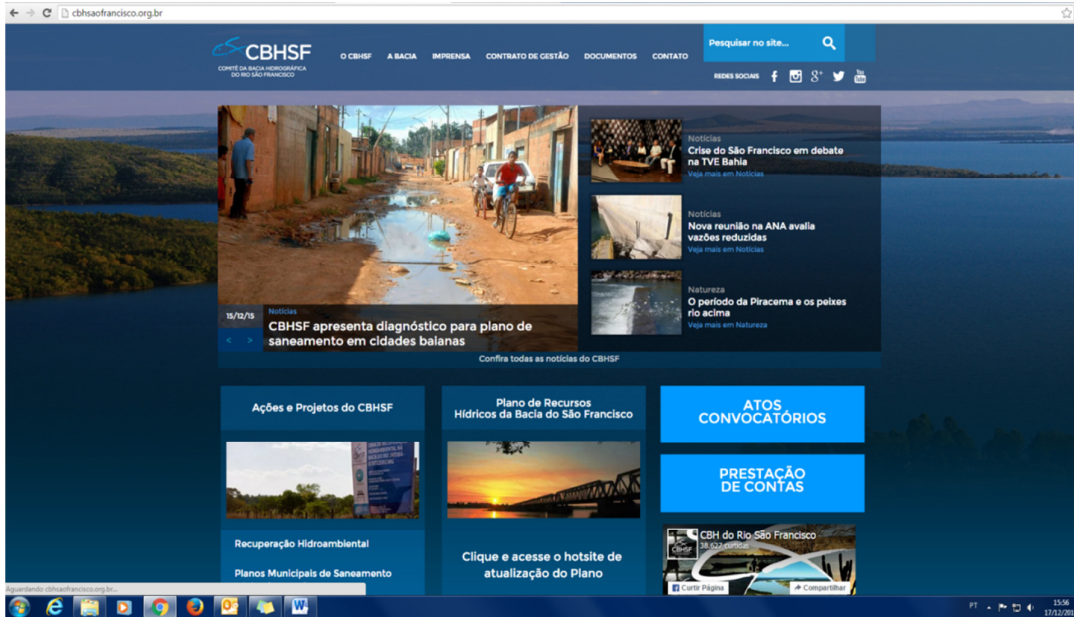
cbhsaofrancisco.org.br

CBHSF
COMITÊ DA BACIA HIDROGRÁFICA DO RIO SÃO FRANCISCO

O CBHSF A BACIA IMPRENSA CONTRATO DE GESTÃO DOCUMENTOS CONTATO

Pesquisar no site...

REDES SOCIAIS

15/12/15
Notícias
CBHSF apresenta diagnóstico para plano de saneamento em cidades baianas

Notícias
Crise do São Francisco em debate na TVE Bahia
Veja mais em Notícias

Notícias
Nova reunião na ANA avalia vazões reduzidas
Veja mais em Notícias

Natureza
O período da Piracema e os peixes rio acima
Veja mais em Natureza

Confira todas as notícias do CBHSF

Ações e Projetos do CBHSF

Recuperação Hidroambiental

Planos Municipais de Saneamento

Plano de Recursos Hídricos da Bacia do São Francisco

Clique e acesse o hotsite de atualização do Plano

ATOS CONVOCATÓRIOS

PRESTAÇÃO DE CONTAS

CBH do Rio São Francisco
38.627 curtidas
Curtir Página
Compartilhar

Aguardando cbhsaofrancisco.org.br...

PT
15:56
17/12/201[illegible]